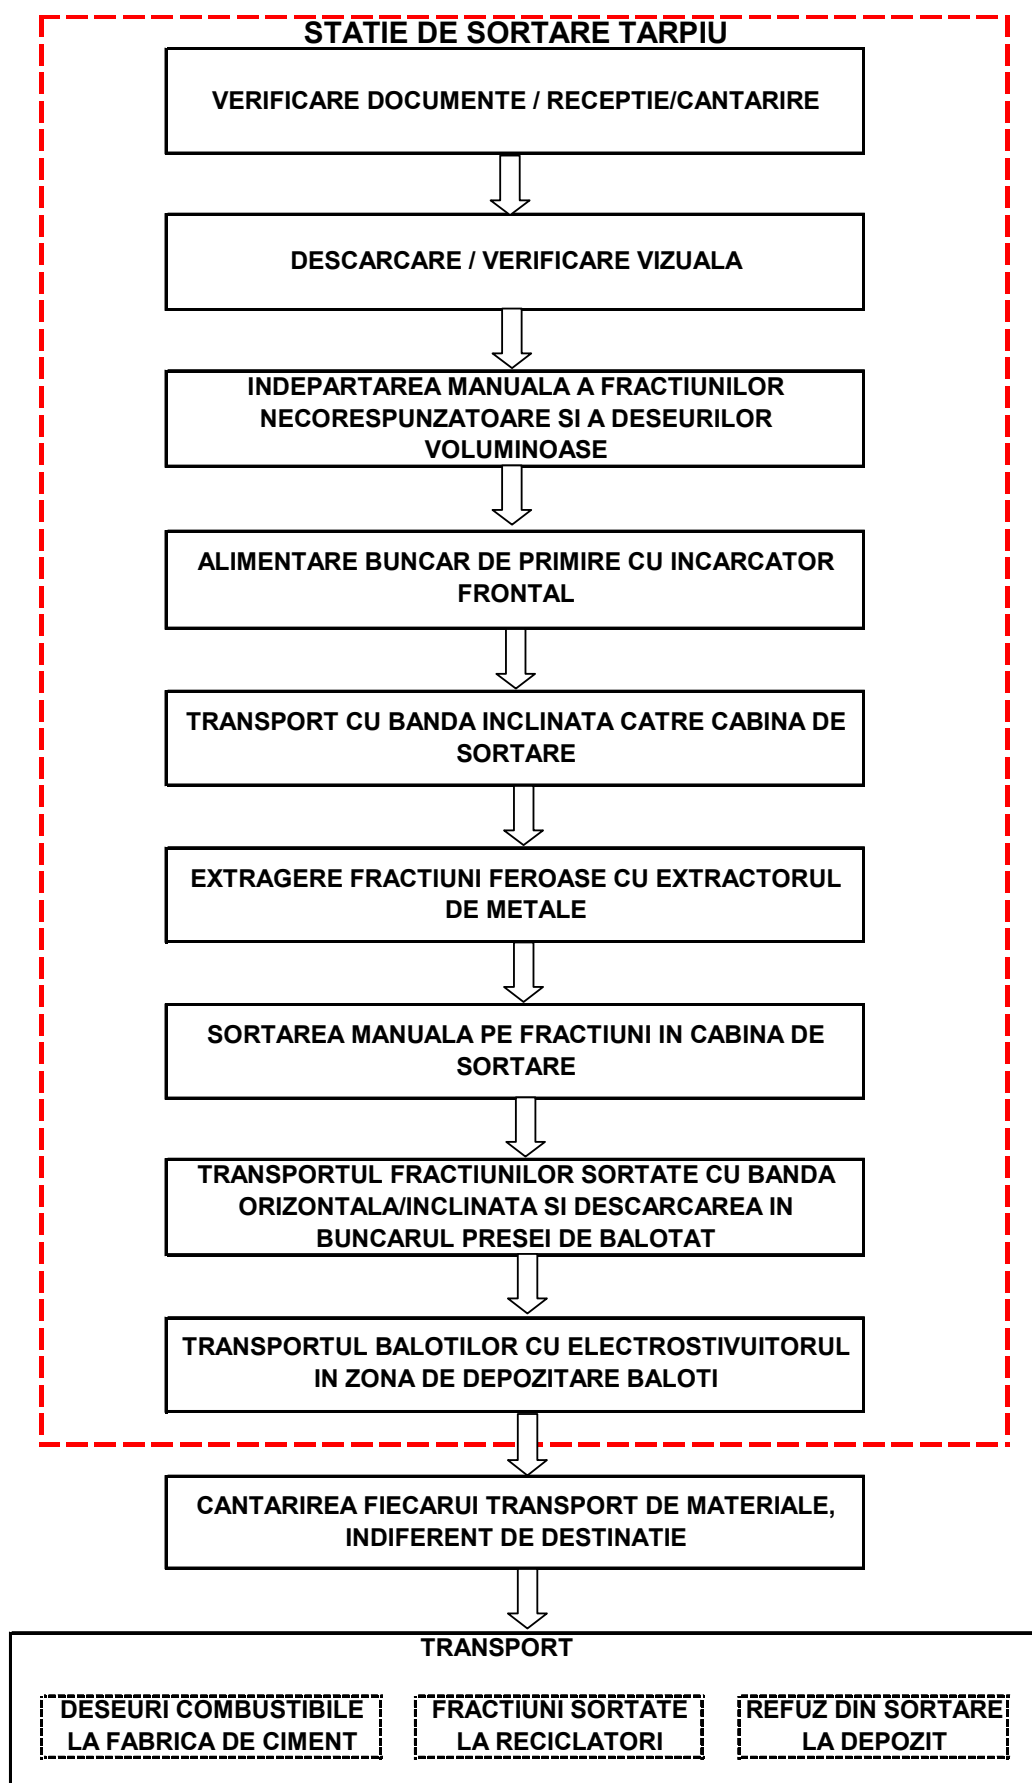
STATIE DE SORTARE TARPIU

VERIFICARE DOCUMENTE / RECEPTIE/CANTARIRE

DESCARCARE / VERIFICARE VIZUALA

INDEPARTAREA MANUALA A FRACTIUNILOR NECORESPUNZATOARE SI A DESEURILOR VOLUMINOASE

ALIMENTARE BUNCAR DE PRIMIRE CU INCARCATOR FRONTAL

TRANSPORT CU BANDA INCLINATA CATRE CABINA DE SORTARE

EXTRAGERE FRACTIUNI FEROASE CU EXTRACTORUL DE METALE

SORTAREA MANUALA PE FRACTIUNI IN CABINA DE SORTARE

TRANSPORTUL FRACTIUNILOR SORTATE CU BANDA ORIZONTALA/INCLINATA SI DESCARCAREA IN BUNCARUL PRESEI DE BALOTAT

TRANSPORTUL BALOTILOR CU ELECTROSTIVUITORUL IN ZONA DE DEPOZITARE BALOTI

CANTARIREA FIECARUI TRANSPORT DE MATERIALE, INDIFERENT DE DESTINATIE

TRANSPORT

DESEURI COMBUSTIBILE LA FABRICA DE CIMENT

FRACTIUNI SORTATE LA RECICLATORI

REFUZ DIN SORTARE LA DEPOZIT